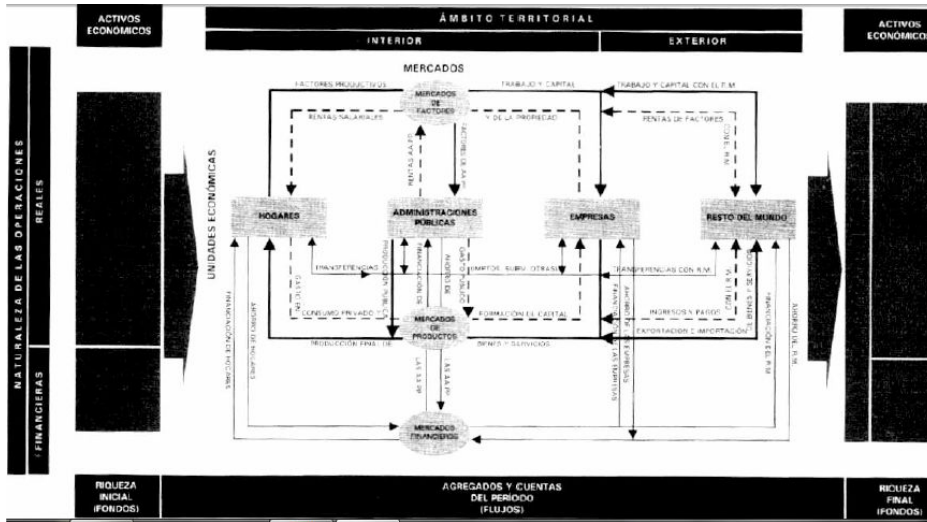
ACTIVOS ECONÓMICOS

ÁMBITO TERRITORIAL

INTERIOR

EXTERIOR

ACTIVOS ECONÓMICOS

NATURALEZA DE LAS OPERACIONES

REALES

FINANCIERAS

MERCADOS

UNIDADES ECONÓMICAS

FACTORES PRODUCTIVOS

MERCADOS DE FACTORES

TRABAJO Y CAPITAL

TRABAJO Y CAPITAL CON EL R.M.

RENTAS SALARIALES

Y DE LA PROPIEDAD

RENTAS DE FACTORES

RENTAS AA.PP.

FACTORES AA.PP.

HOGARES

ADMINISTRACIONES PÚBLICAS

EMPRESAS

RESTO DEL MUNDO

TRANSFERENCIAS

IMPTOS., SUBV., OTRAS

TRANSFERENCIAS CON R.M.

GASTOS

CONSUMO PRIVADO

PRODUCCIÓN PÚBLICA

GASTO PÚBLICO

FORMACIÓN DE CAPITAL

INGRESOS Y PAGOS

EXPORTACIÓN E IMPORTACIÓN

MERCADOS DE PRODUCTOS

PRODUCCIÓN FINAL DE

BIENES Y SERVICIOS

LAS AA.PP.

AHORRO DE HOGARES

FINANCIACIÓN HOGARES

AHORRO DE LAS EMPRESAS

FINANCIACIÓN DE LAS EMPRESAS

FINANCIACIÓN DEL R.M.

AHORRO DEL R.M.

MERCADOS FINANCIEROS

RIQUEZA INICIAL (FONDOS)

AGREGADOS Y CUENTAS DEL PERÍODO (FLUJOS)

RIQUEZA FINAL (FONDOS)